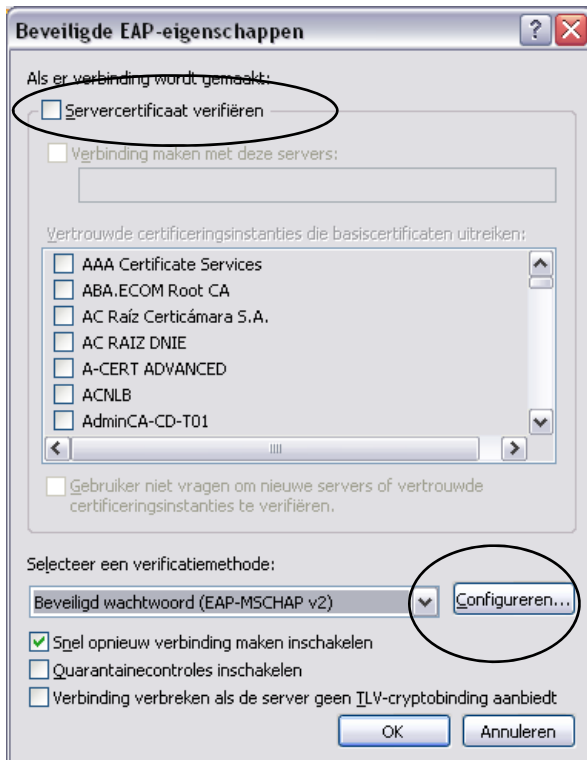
Beveiligde EAP-eigenschappen

Als er verbinding wordt gemaakt:

Servercertificaat verifiëren

Verbinding maken met deze servers:

Vertrouwde certificeringsinstanties die basiscertificaten uitreiken:

AAA Certificate Services
ABA.ECOM Root CA
AC Raíz Certicámara S.A.
AC RAIZ DNIE
A-CERT ADVANCED
ACNLB
AdminCA-CD-T01

Gebruiker niet vragen om nieuwe servers of vertrouwde certificeringsinstanties te verifiëren.

Selecteer een verificatiemethode:

Beveiligd wachtwoord (EAP-MSCHAP v2)

Configureren...

Snel opnieuw verbinding maken inschakelen

Quarantainecontroles inschakelen

Verbinding verbreken als de server geen TLV-cryptobinding aanbiedt

OK

Annuleren